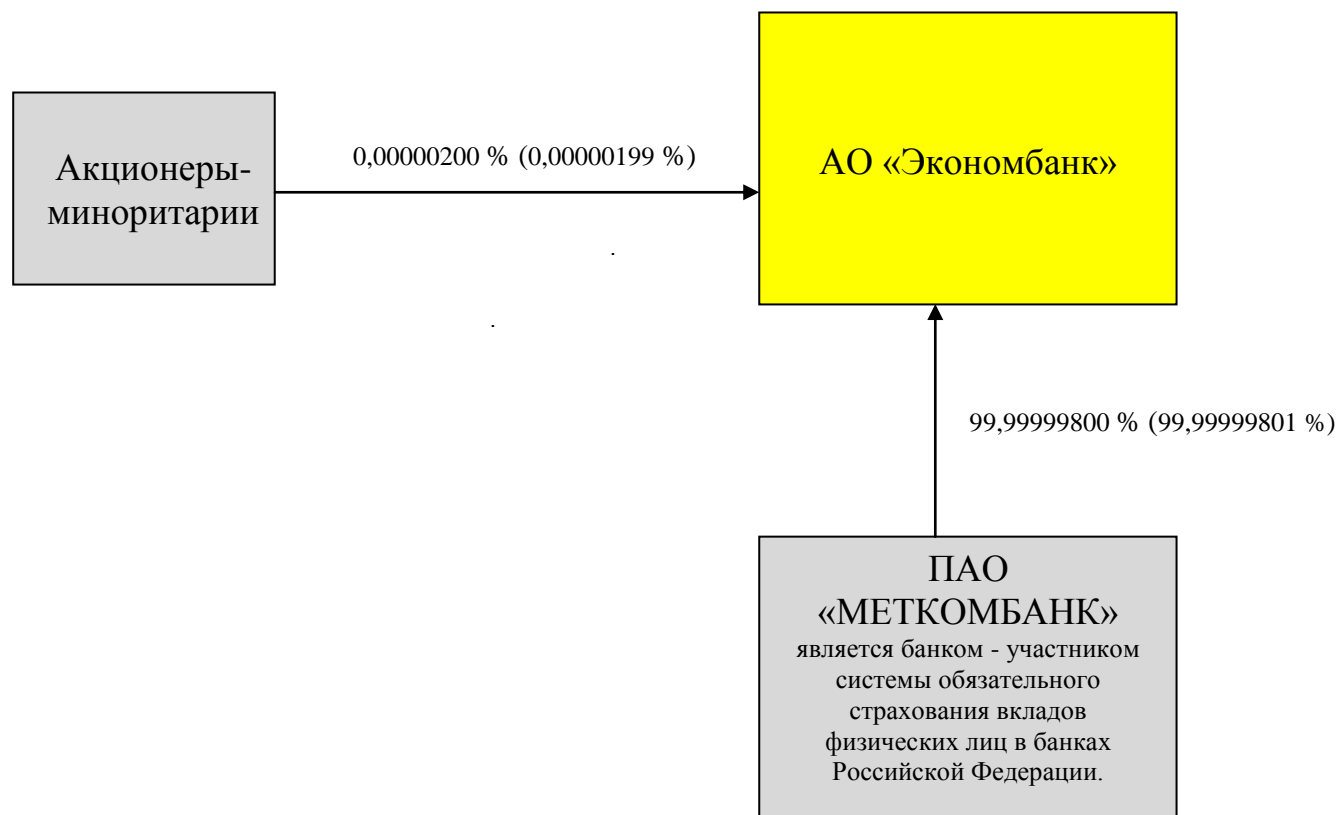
Акционеры-миноритарии

0,00000200 % (0,00000199 %)

АО «Экономбанк»

99,99999800 % (99,99999801 %)

ПАО «МЕТКОМБАНК»
является банком - участником системы обязательного страхования вкладов физических лиц в банках Российской Федерации.